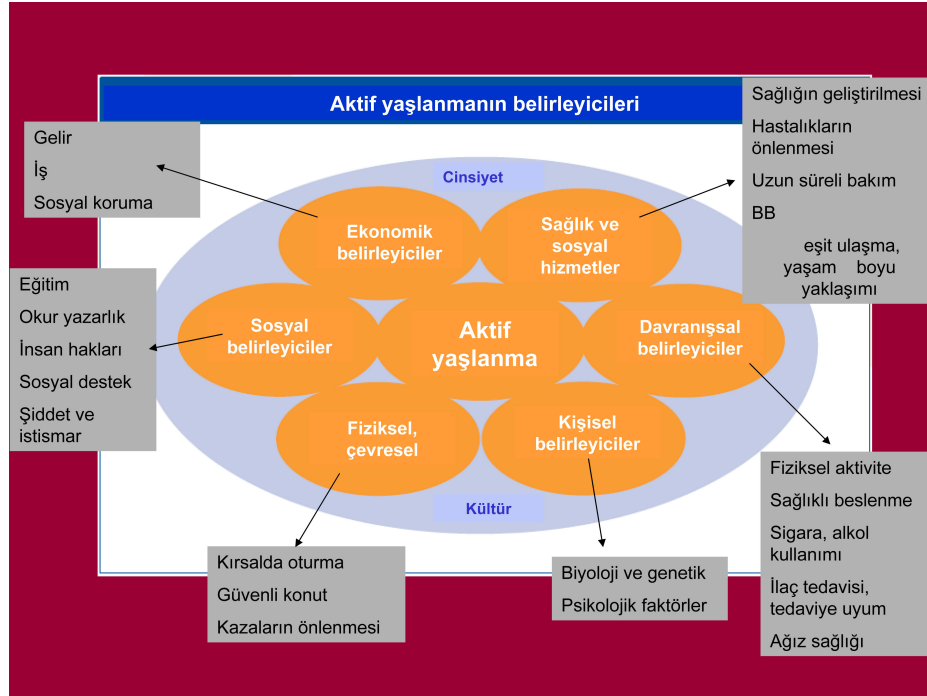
Aktif yaşlanmanın belirleyicileri

Gelir
İş
Sosyal koruma

Sağlığın geliştirilmesi
Hastalıkların önlenmesi
Uzun süreli bakım
BB
eşit ulaşma, yaşam boyu yaklaşımı

Cinsiyet

Ekonomik belirleyiciler

Sağlık ve sosyal hizmetler

Eğitim
Okur yazarlık
İnsan hakları
Sosyal destek
Şiddet ve istismar

Sosyal belirleyiciler

Aktif yaşlanma

Davranışsal belirleyiciler

Fiziksel, çevresel

Kişisel belirleyiciler

Kültür

Fiziksel aktivite
Sağlıklı beslenme
Sigara, alkol kullanımı
İlaç tedavisi, tedaviye uyum
Ağız sağlığı

Kırsalda oturma
Güvenli konut
Kazaların önlenmesi

Biyoloji ve genetik
Psikolojik faktörler